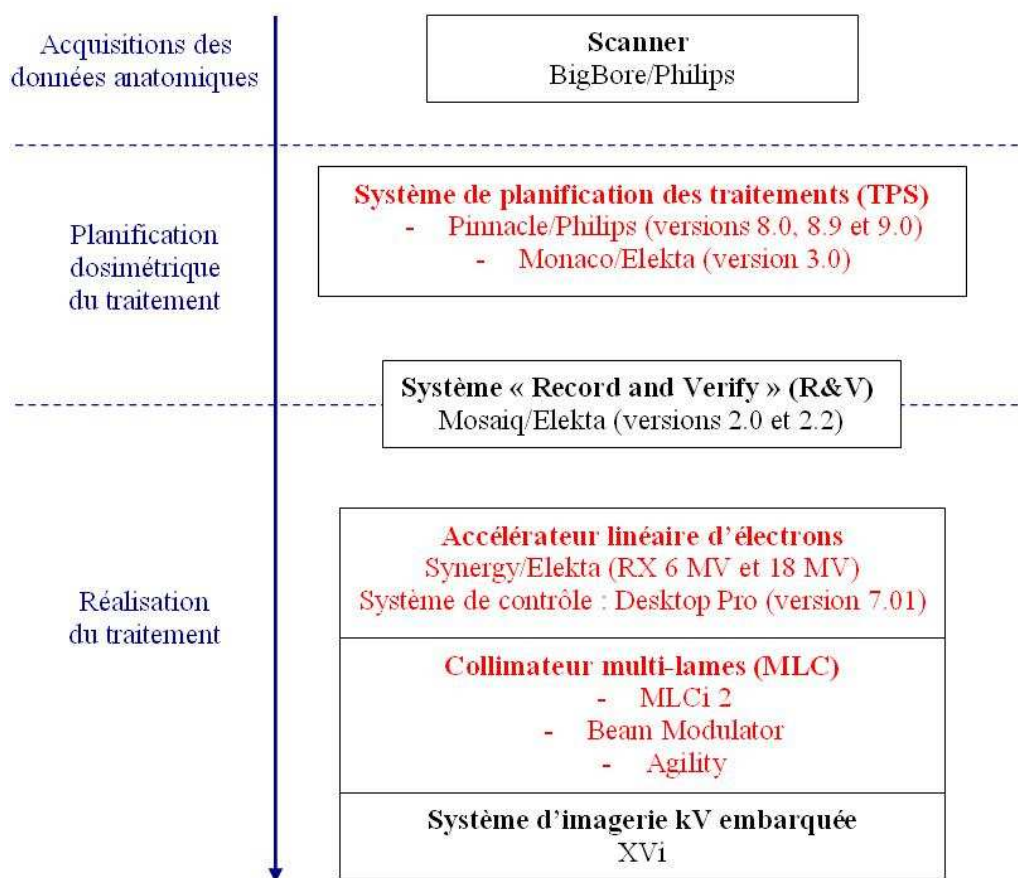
Acquisitions des données anatomiques

Scanner
BigBore/Philips

Planification dosimétrique du traitement

Système de planification des traitements (TPS)
- Pinnacle/Philips (versions 8.0, 8.9 et 9.0)
- Monaco/Elekta (version 3.0)

Système « Record and Verify » (R&V)
Mosaiq/Elekta (versions 2.0 et 2.2)

Réalisation du traitement

Accélérateur linéaire d'électrons
Synergy/Elekta (RX 6 MV et 18 MV)
Système de contrôle : Desktop Pro (version 7.01)

Collimateur multi-lames (MLC)
- MLCi 2
- Beam Modulator
- Agility

Système d'imagerie kV embarquée
XVi